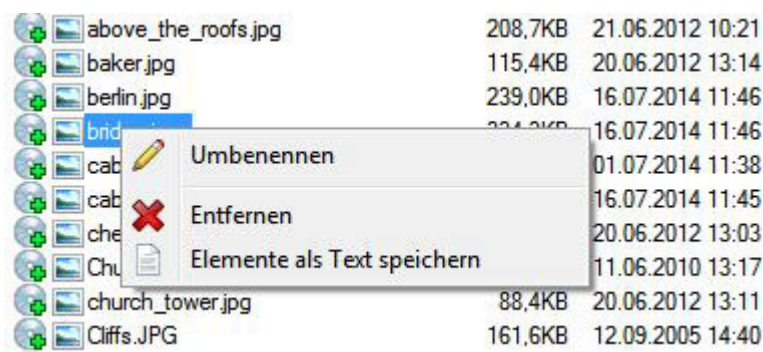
| | | |
|---|---|---|
| above_the_roofs.jpg | 208,7KB | 21.06.2012 10:21 |
| baker.jpg | 115,4KB | 20.06.2012 13:14 |
| berlin.jpg | 239,0KB | 16.07.2014 11:46 |
| brid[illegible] | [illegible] | 16.07.2014 11:46 |
| cab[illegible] | | 01.07.2014 11:38 |
| cab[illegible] | | 16.07.2014 11:45 |
| che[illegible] | | 20.06.2012 13:03 |
| Chu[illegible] | | 11.06.2010 13:17 |
| church_tower.jpg | 88,4KB | 20.06.2012 13:11 |
| Cliffs.JPG | 161,6KB | 12.09.2005 14:40 |

Umbenennen

Entfernen

Elemente als Text speichern